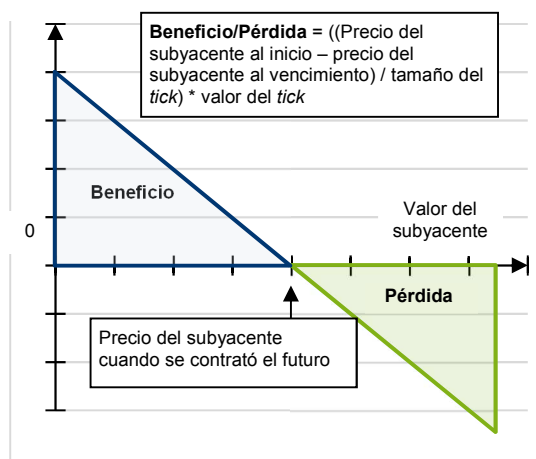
**Beneficio/Pérdida** = ((Precio del subyacente al inicio – precio del subyacente al vencimiento) / tamaño del *tick*) * valor del *tick*

Beneficio

0

Valor del subyacente

Pérdida

Precio del subyacente cuando se contrató el futuro